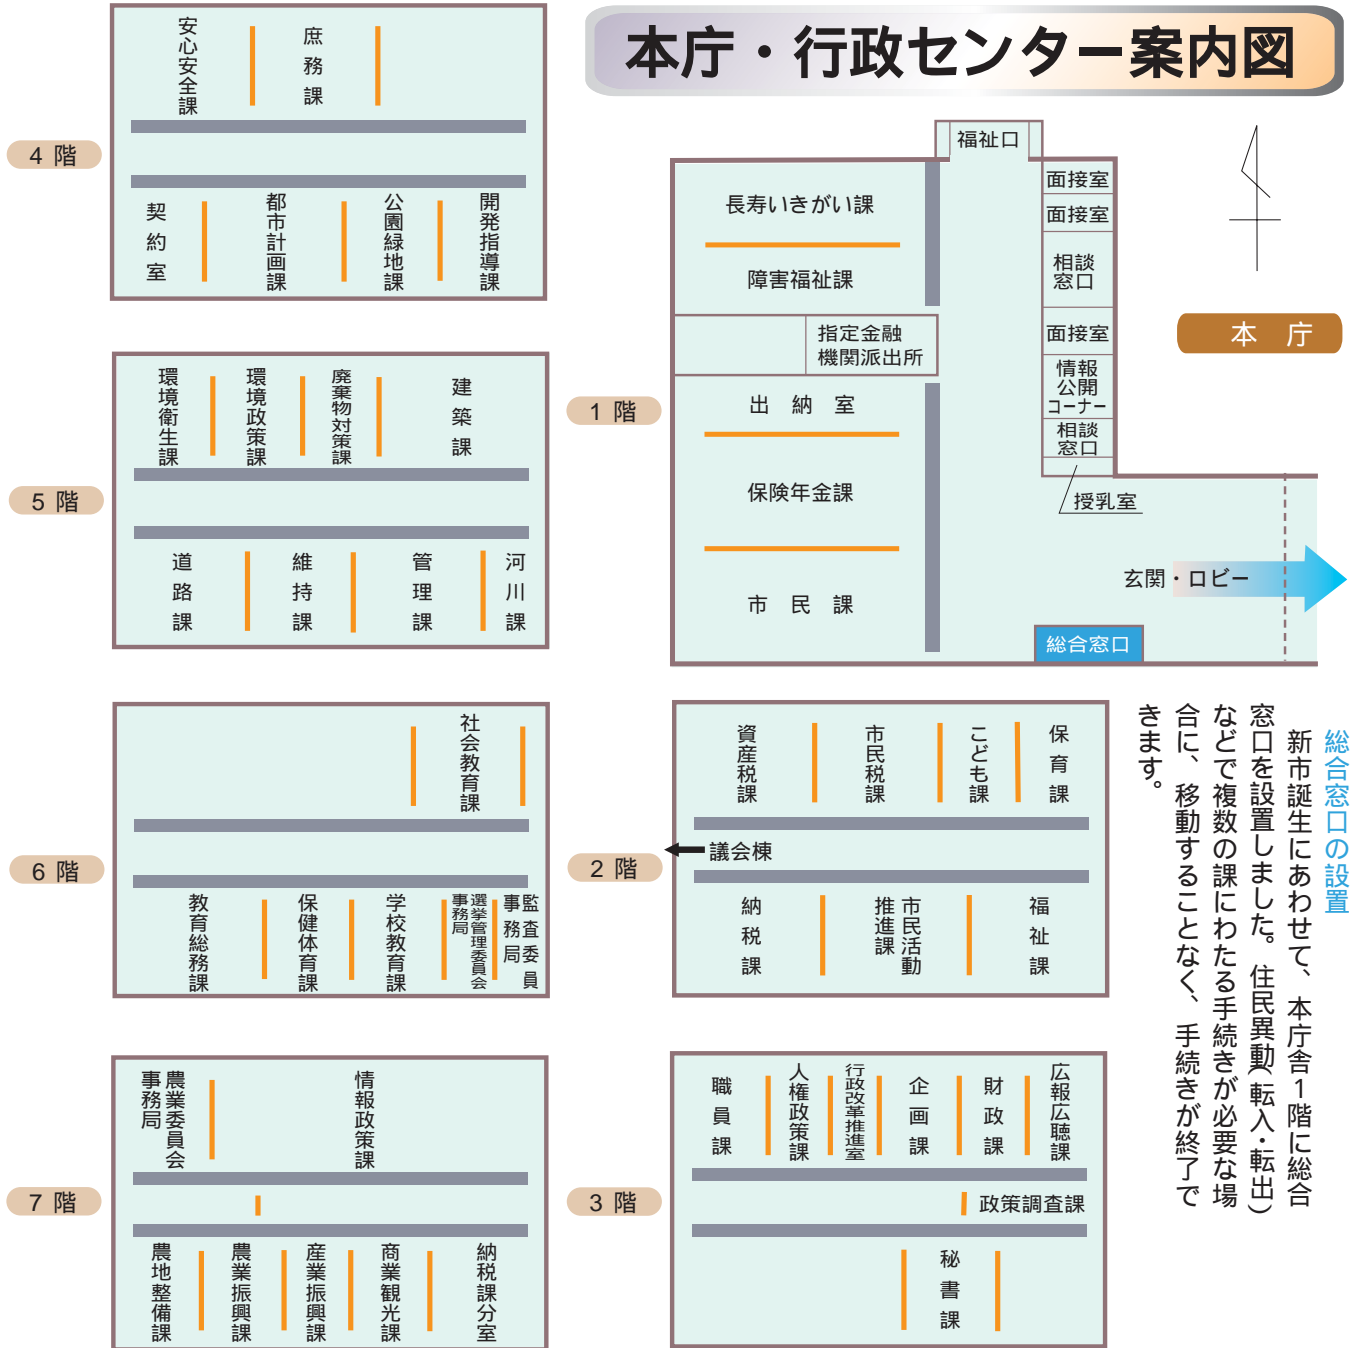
本庁・行政センター案内図

4 階
安心安全課
庶務課
契約室
都市計画課
公園緑地課
開発指導課

5 階
環境衛生課
環境政策課
廃棄物対策課
建築課
道路課
維持課
管理課
河川課

6 階
社会教育課
教育総務課
保健体育課
学校教育課
選挙管理委員会事務局
監査委員事務局

7 階
農業委員会事務局
情報政策課
農地整備課
農業振興課
産業振興課
商業観光課
納税課分室

1 階
福祉口
長寿いきがい課
障害福祉課
面接室
面接室
相談窓口
面接室
指定金融機関派出所
情報公開コーナー
相談窓口
出納室
保険年金課
授乳室
玄関・ロビー
市民課
総合窓口
本 庁

2 階
資産税課
市民税課
こども課
保育課
議会棟
納税課
市民活動推進課
福祉課

3 階
職員課
人権政策課
行政改革推進室
企画課
財政課
広報広聴課
政策調査課
秘書課

総合窓口の設置
新市誕生にあわせて、本庁舎1階に総合窓口を設置しました。住民異動(転入・転出)などで複数の課にわたる手続きが必要な場合に、移動することなく、手続きが終了できます。